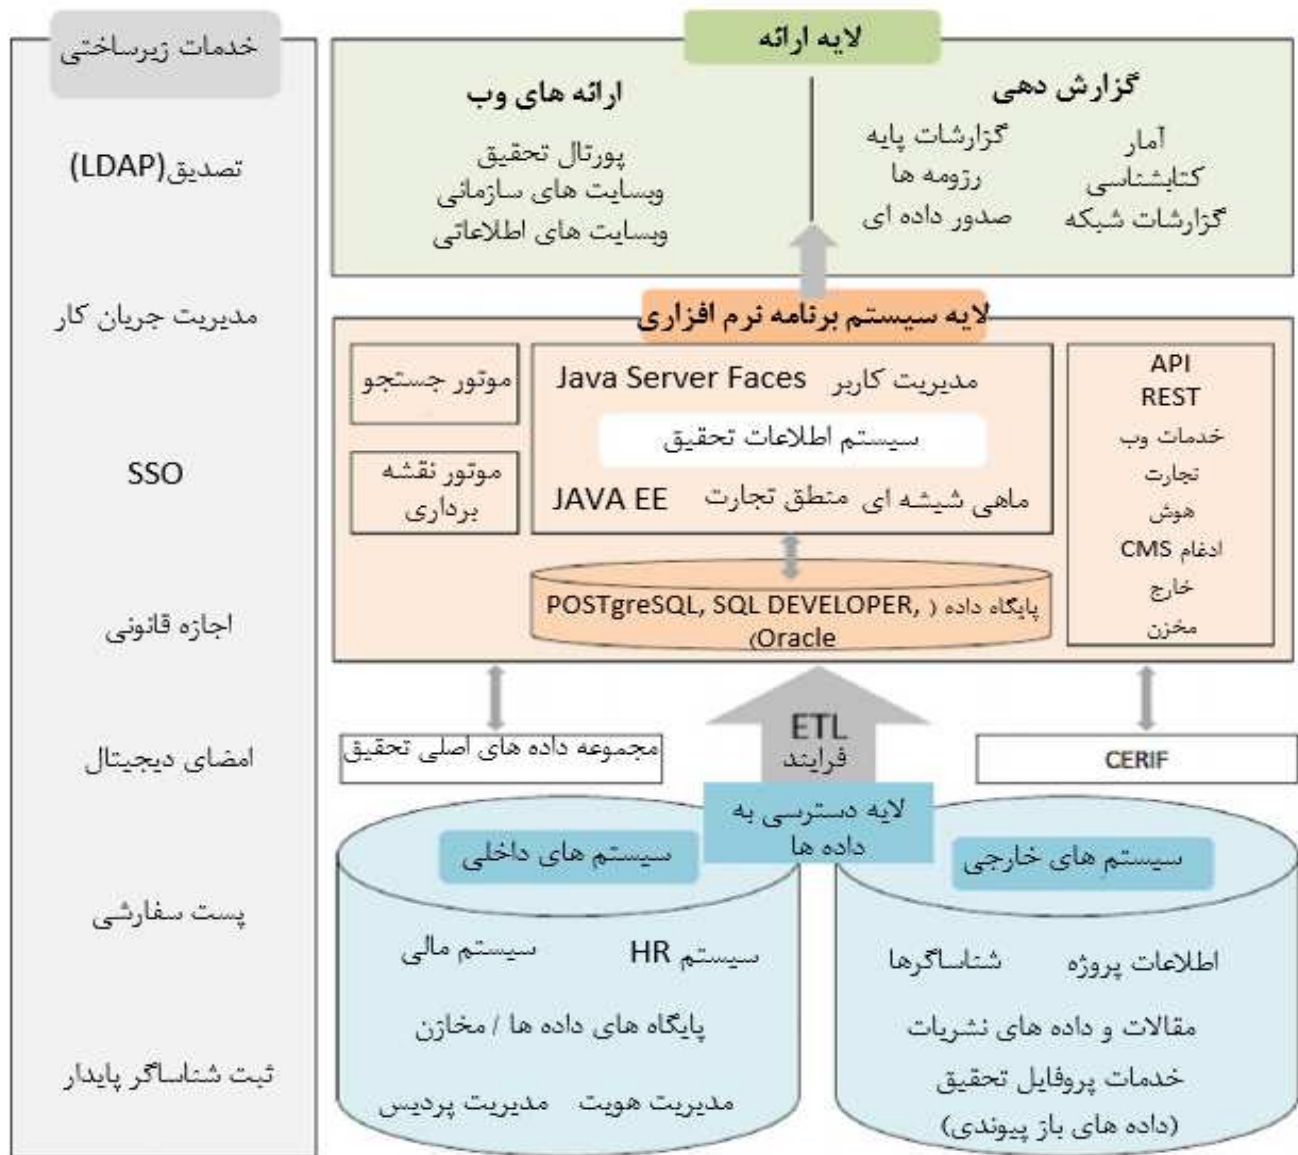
لایه ارائه

گزارش دهی
آمار
کتابشناسی
گزارشات شبکه
گزارشات پایه
رزومه ها
صدور داده ای

ارائه های وب
پورتال تحقیق
وبسایت های سازمانی
وبسایت های اطلاعاتی

لایه سیستم برنامه نرم افزاری

API
REST
خدمات وب
تجارت
هوش
ادغام CMS
خارج
مخزن

مدیریت کاربر Java Server Faces
سیستم اطلاعات تحقیق
ماهی شیشه ای منطق تجارت JAVA EE

موتور جستجو
موتور نقشه برداری

پایگاه داده ( POSTgreSQL, SQL DEVELOPER, Oracle)

CERIF
ETL
فرایند
مجموعه داده های اصلی تحقیق

لایه دسترسی به داده ها

سیستم های خارجی
اطلاعات پروژه
شناساگرها
مقالات و داده های نشریات
خدمات پروفایل تحقیق
(داده های باز پیوندی)

سیستم های داخلی
سیستم HR
سیستم مالی
پایگاه های داده ها / مخازن
مدیریت هویت
مدیریت پردیس

خدمات زیرساختی
تصدیق(LDAP)
مدیریت جریان کار
SSO
اجازه قانونی
امضای دیجیتال
پست سفارشی
ثبت شناساگر پایدار